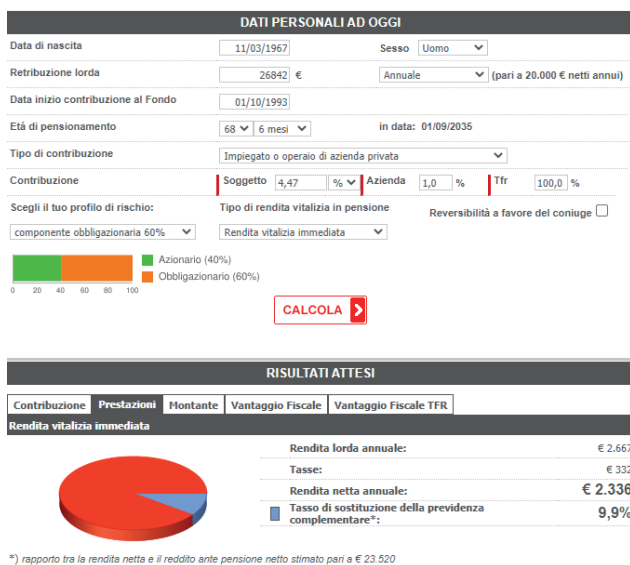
DATI PERSONALI AD OGGI

Data di nascita 11/03/1967 Sesso Uomo

Retribuzione lorda 26842 € Annuale (pari a 20.000 € netti annui)

Data inizio contribuzione al Fondo 01/10/1993

Età di pensionamento 68 6 mesi in data: 01/09/2035

Tipo di contribuzione Impiegato o operaio di azienda privata

Contribuzione Soggetto 4,47 % Azienda 1,0 % Tfr 100,0 %

Scegli il tuo profilo di rischio: Tipo di rendita vitalizia in pensione Reversibilità a favore del coniuge

componente obbligazionaria 60% Rendita vitalizia immediata

0 20 40 60 80 100

Azionario (40%)
Obbligazionario (60%)

CALCOLA

RISULTATI ATTESI

Contribuzione | Prestazioni | Montante | Vantaggio Fiscale | Vantaggio Fiscale TFR

Rendita vitalizia immediata

Rendita lorda annuale: € 2.667
Tasse: € 332
Rendita netta annuale: € 2.336
Tasso di sostituzione della previdenza complementare*: 9,9%

*) rapporto tra la rendita netta e il reddito ante pensione netto stimato pari a € 23.520